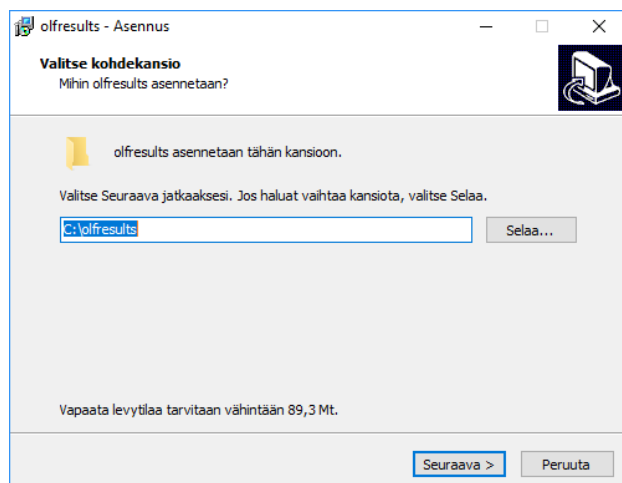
olfresults - Asennus

Valitse kohdekansio
Mihin olfresults asennetaan?

olfresults asennetaan tähän kansioon.

Valitse Seuraava jatkaaksesi. Jos haluat vaihtaa kansiota, valitse Selaa.

C:\olfresults

Selaa...

Vapaata levytilaa tarvitaan vähintään 89,3 Mt.

Seuraava >

Peruuta